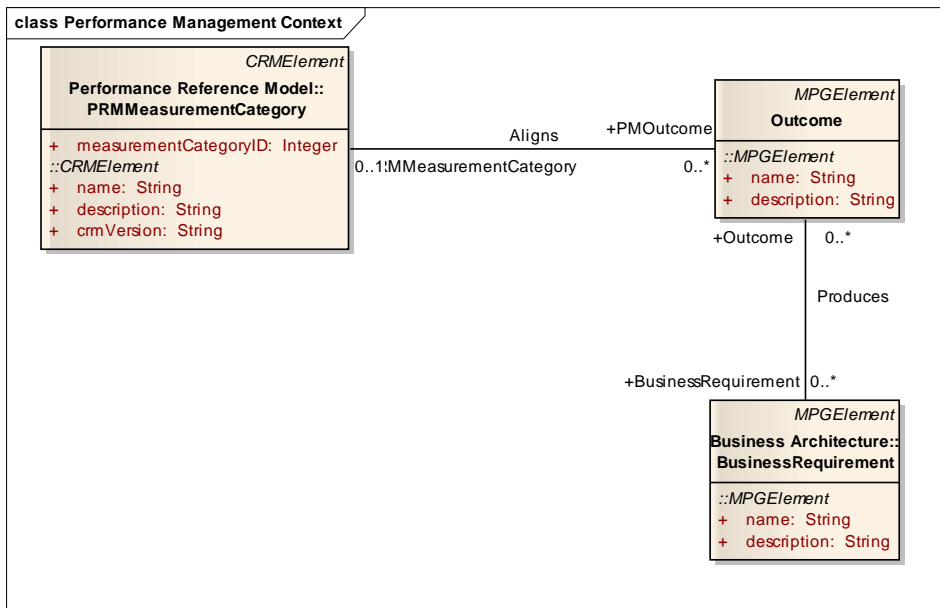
class Performance Management Context

CRMElement
Performance Reference Model::
PRMMeasurementCategory

+ measurementCategoryID: Integer
::CRMElement
+ name: String
+ description: String
+ crmVersion: String

Aligns
0..1
+PRMMeasurementCategory
+PMOutcome
0..*

MPGElement
Outcome

::MPGElement
+ name: String
+ description: String

+Outcome
0..*
Produces
+BusinessRequirement
0..*

MPGElement
Business Architecture::
BusinessRequirement

::MPGElement
+ name: String
+ description: String